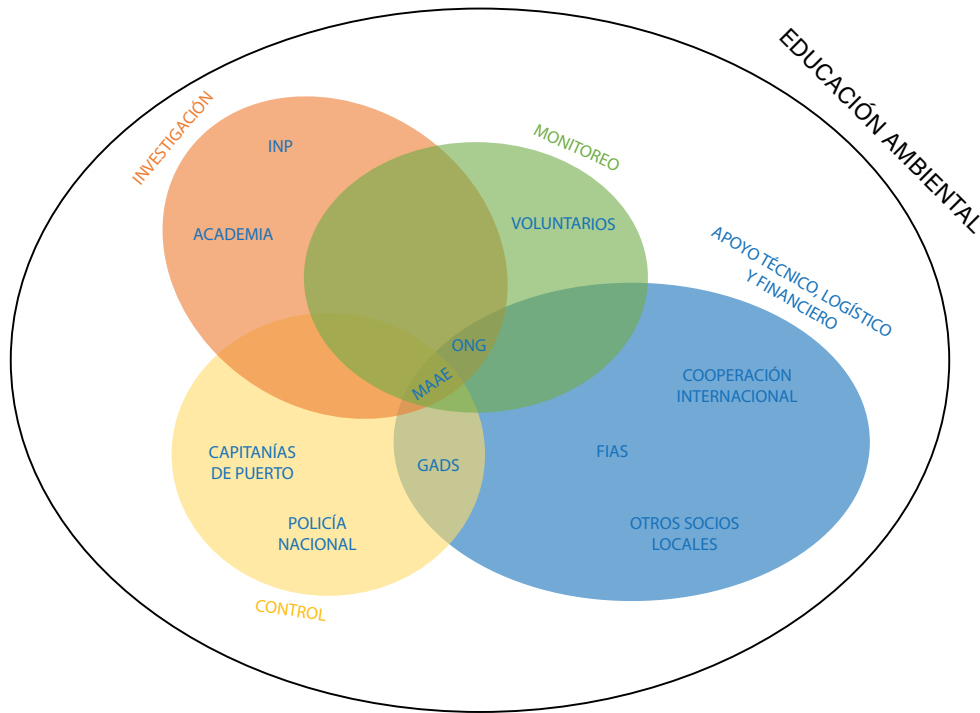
EDUCACIÓN AMBIENTAL

INVESTIGACIÓN

INP

ACADEMIA

MONITOREO

VOLUNTARIOS

APOYO TÉCNICO, LOGÍSTICO Y FINANCIERO

ONG

MAAE

COOPERACIÓN INTERNACIONAL

CAPITANÍAS DE PUERTO

GADS

FIAS

POLICÍA NACIONAL

OTROS SOCIOS LOCALES

CONTROL